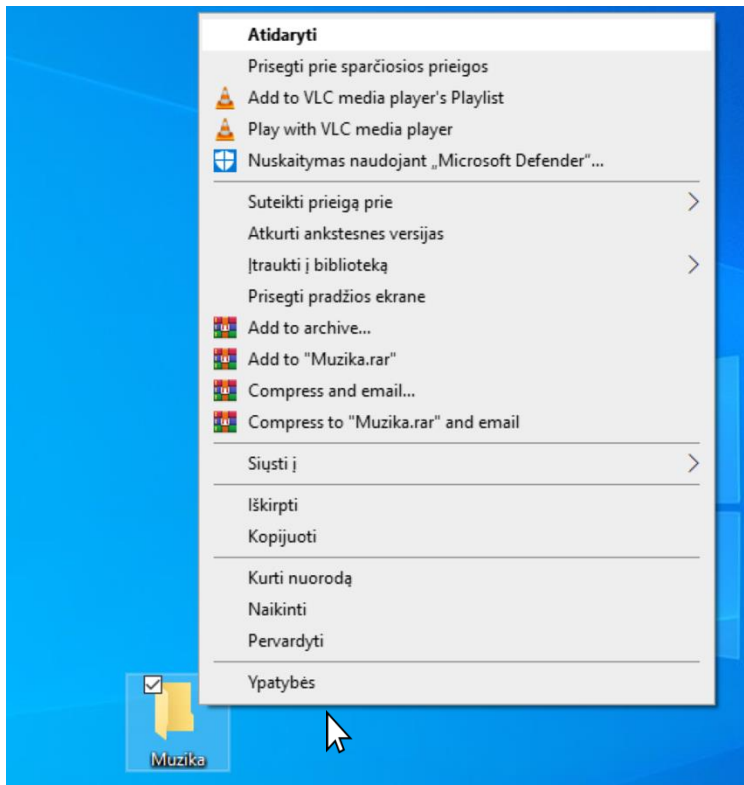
Atidaryti
Prisegti prie sparčiosios prieigos
Add to VLC media player's Playlist
Play with VLC media player
Nuskaitymas naudojant „Microsoft Defender“...

Suteikti prieigą prie
Atkurti ankstesnes versijas
Įtraukti į biblioteką
Prisegti pradžios ekrane
Add to archive...
Add to "Muzika.rar"
Compress and email...
Compress to "Muzika.rar" and email

Siųsti į

Iškirpti
Kopijuoti

Kurti nuorodą
Naikinti
Pervardyti

Ypatybės

Muzika